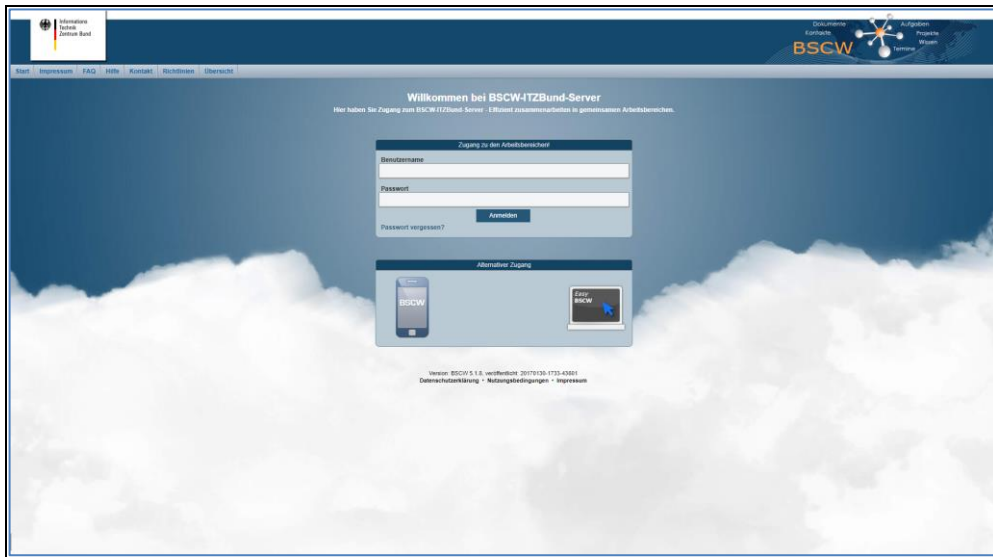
Informations Technik Zentrum Bund

Dokumente Kontakte Aufgaben Projekte Wissen Termine BSCW

Start Impressum FAQ Hilfe Kontakt Richtlinien Übersicht

Willkommen bei BSCW-ITZBund-Server

Hier haben Sie Zugang zum BSCW-ITZBund-Server - Effizient zusammenarbeiten in gemeinsamen Arbeitsbereichen.

Zugang zu den Arbeitsbereichen!

Benutzername

Passwort

Anmelden

Passwort vergessen?

Alternativer Zugang

BSCW

Easy BSCW

Version: BSCW 5.1.8, veröffentlicht: 20170130-1733-43401

Datenschutzerklärung • Nutzungsbedingungen • Impressum